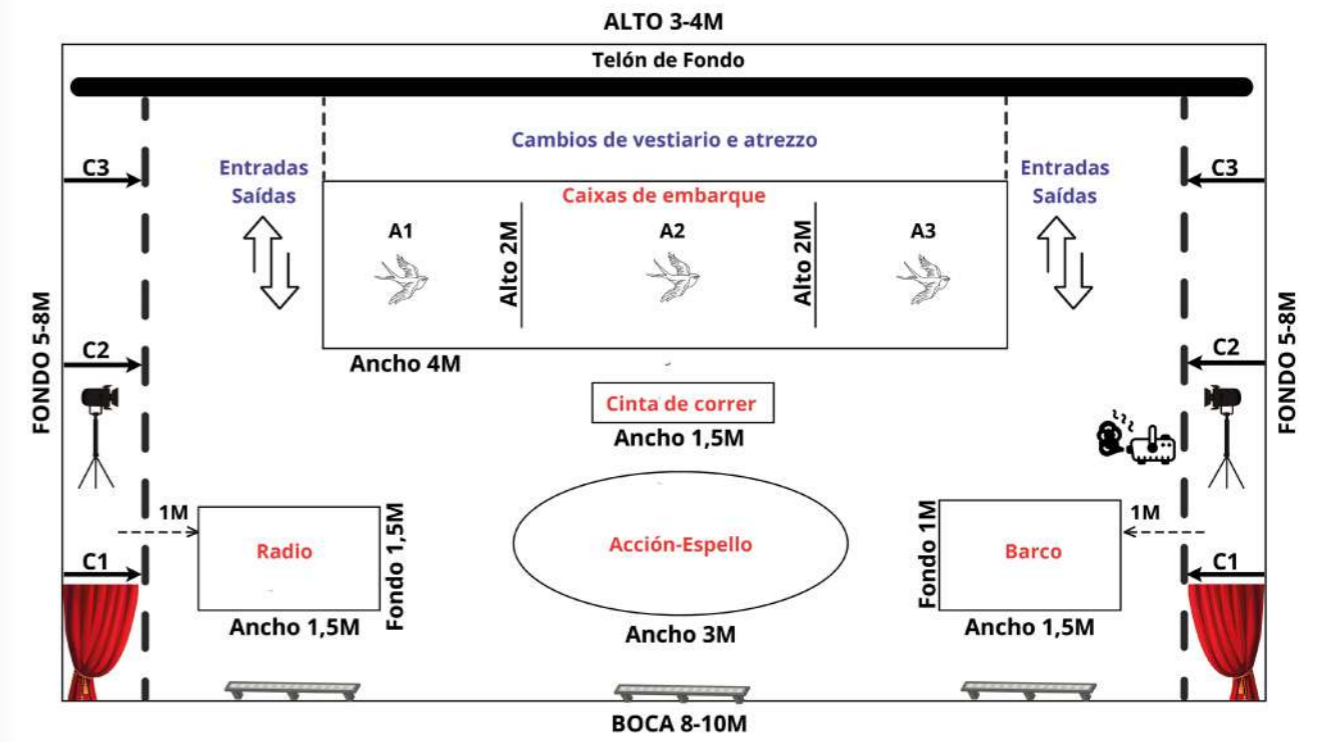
ALTO 3-4M

Telón de Fondo

Cambios de vestiario e atrezzo

Entradas Saídas

Entradas Saídas

C3

C3

Caixas de embarque

A1

Alto 2M

A2

Alto 2M

A3

FONDO 5-8M

FONDO 5-8M

C2

C2

Ancho 4M

Cinta de correr

Ancho 1,5M

1M

1M

Radio

Fondo 1,5M

Acción-Espello

Fondo 1M

Barco

C1

C1

Ancho 1,5M

Ancho 3M

Ancho 1,5M

BOCA 8-10M